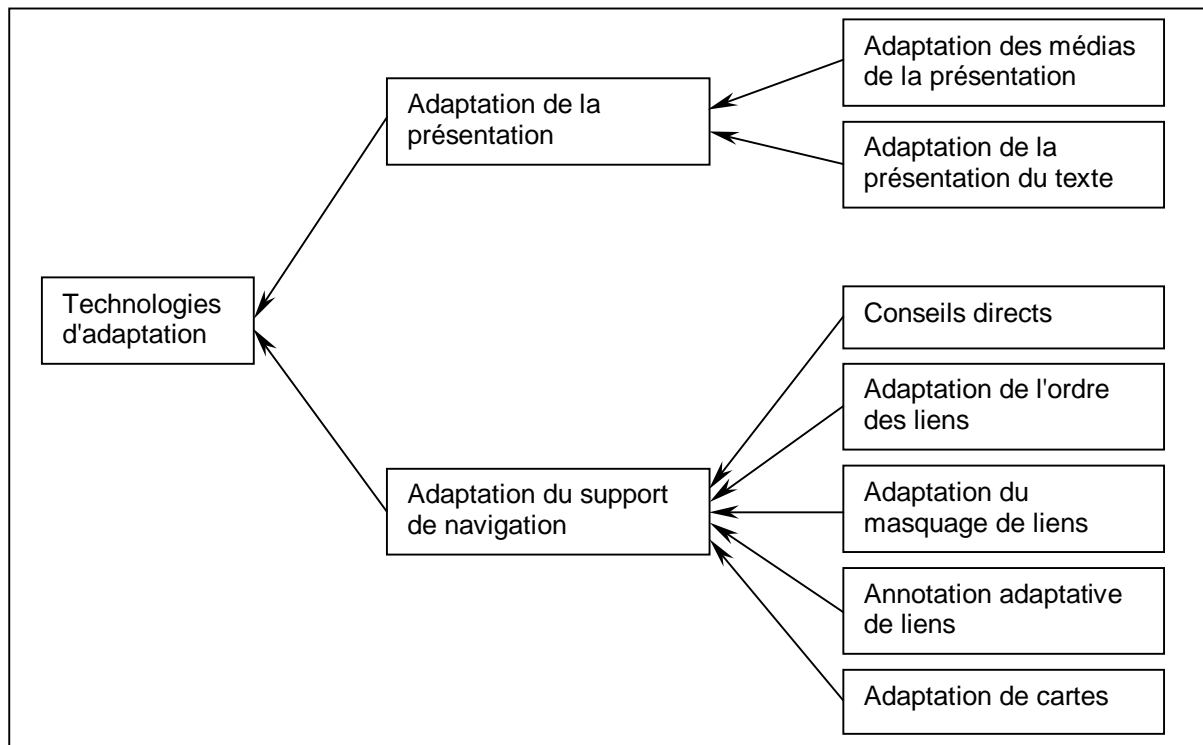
Technologies d'adaptation

Adaptation de la présentation

Adaptation des médias de la présentation

Adaptation de la présentation du texte

Adaptation du support de navigation

Conseils directs

Adaptation de l'ordre des liens

Adaptation du masquage de liens

Annotation adaptative de liens

Adaptation de cartes